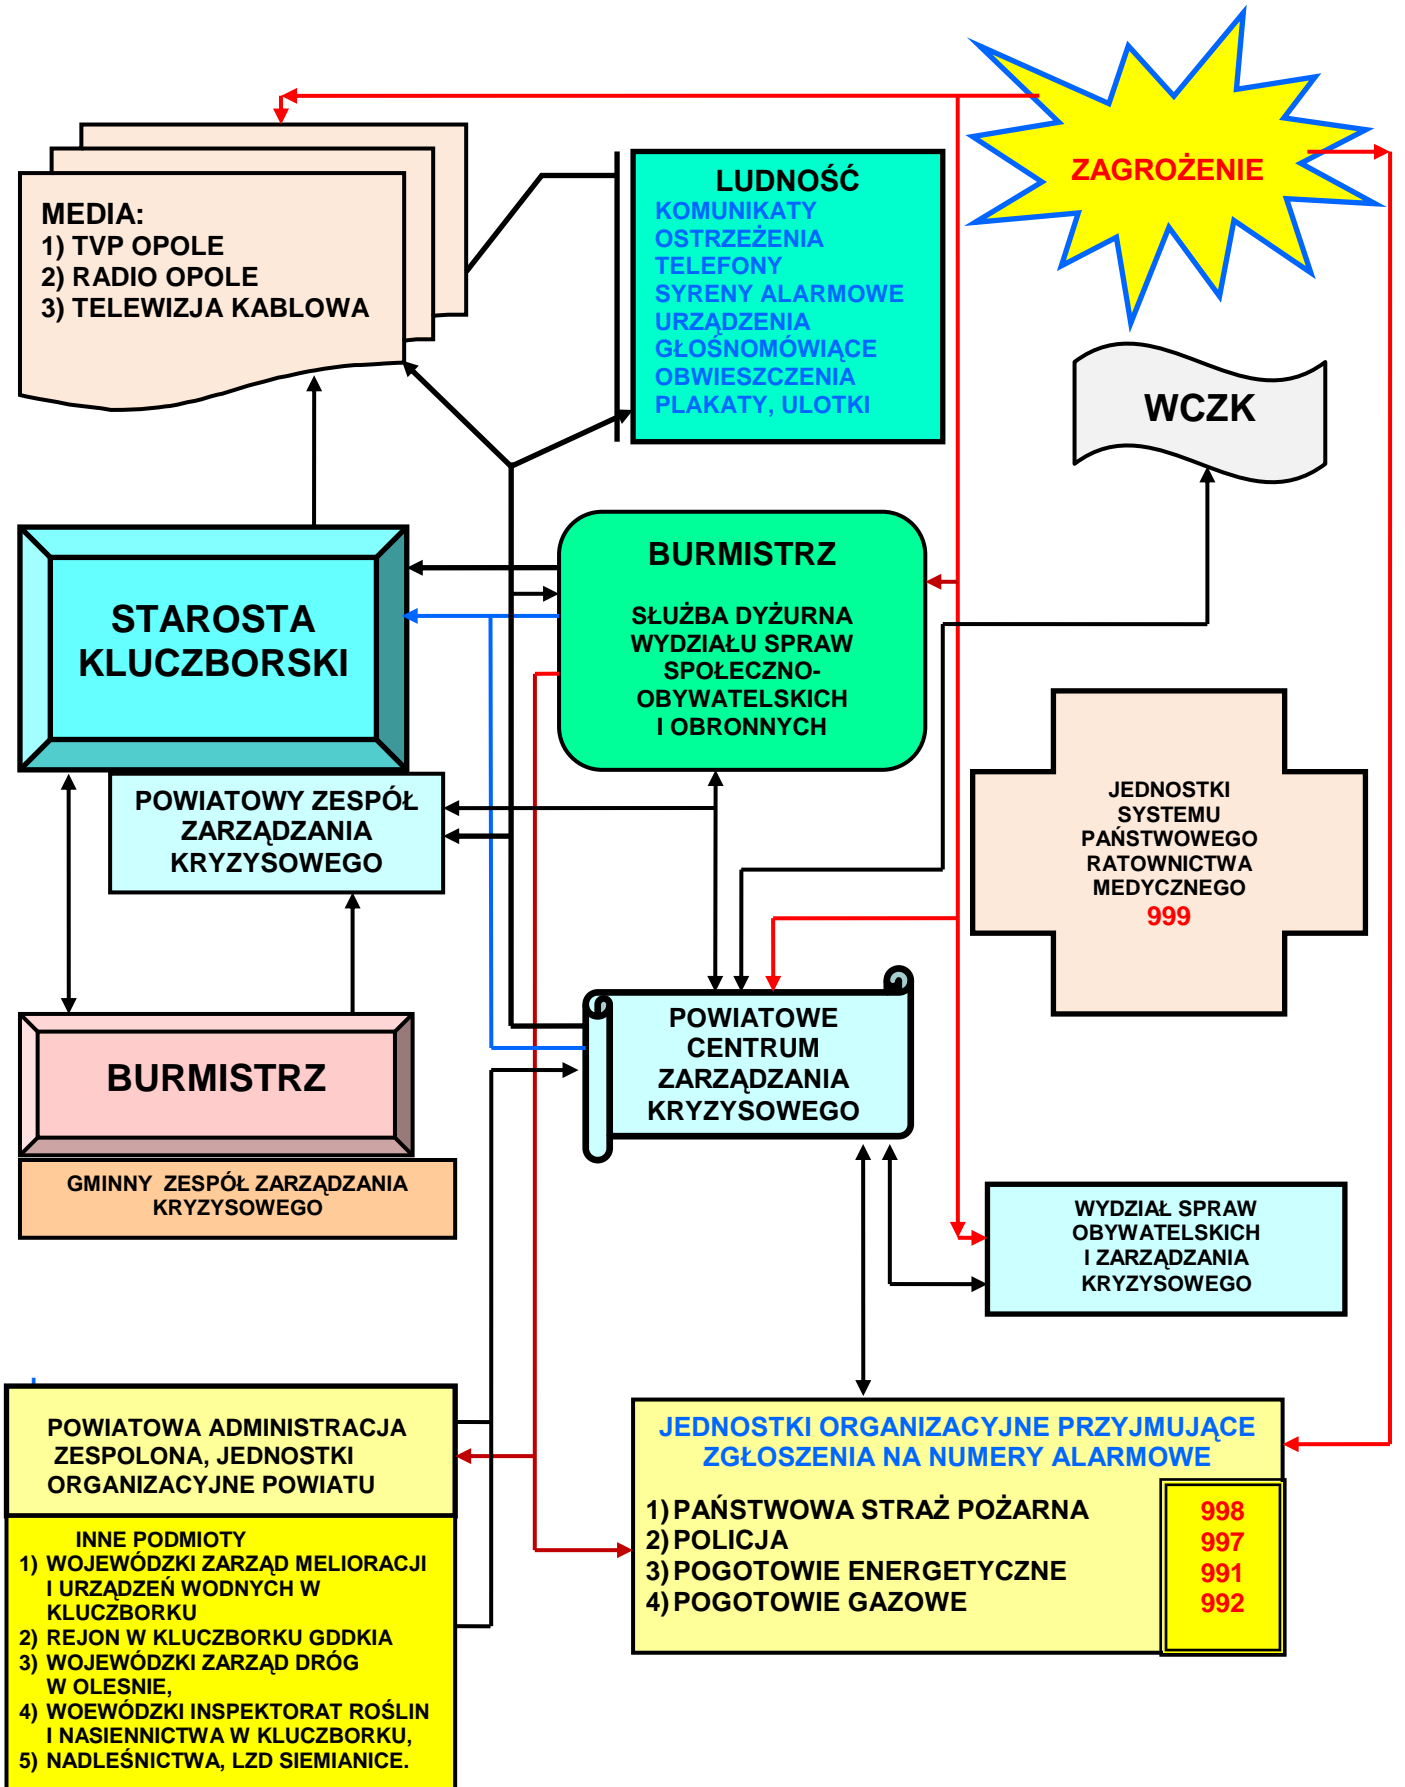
ZAGROŻENIE

MEDIA:
1) TVP OPOLE
2) RADIO OPOLE
3) TELEWIZJA KABLOWA

LUDNOŚĆ
KOMUNIKATY
OSTRZEŻENIA
TELEFONY
SYRENY ALARMOWE
URZĄDZENIA GŁOŚNOMÓWIĄCE
OBWIESZCZENIA
PLAKATY, ULOTKI

WCZK

STAROSTA KLUCZBORSKI

BURMISTRZ

SŁUŻBA DYŻURNA WYDZIAŁU SPRAW SPOŁECZNO-OBYWATELSKICH I OBRONNYCH

POWIATOWY ZESPÓŁ ZARZĄDZANIA KRYZYSOWEGO

JEDNOSTKI SYSTEMU PAŃSTWOWEGO RATOWNICTWA MEDYCZNEGO
999

BURMISTRZ

GMINNY ZESPÓŁ ZARZĄDZANIA KRYZYSOWEGO

POWIATOWE CENTRUM ZARZĄDZANIA KRYZYSOWEGO

WYDZIAŁ SPRAW OBYWATELSKICH I ZARZĄDZANIA KRYZYSOWEGO

POWIATOWA ADMINISTRACJA ZESPOLONA, JEDNOSTKI ORGANIZACYJNE POWIATU

INNE PODMIOTY
1) WOJEWÓDZKI ZARZĄD MELIORACJI I URZĄDZEŃ WODNYCH W KLUCZBORKU
2) REJON W KLUCZBORKU GDDKIA
3) WOJEWÓDZKI ZARZĄD DRÓG W OLESNIE,
4) WOEWÓDZKI INSPEKTORAT ROŚLIN I NASIENNICTWA W KLUCZBORKU,
5) NADLEŚNICTWA, LZD SIEMIANICE.

JEDNOSTKI ORGANIZACYJNE PRZYJMUJĄCE ZGŁOSZENIA NA NUMERY ALARMOWE

1) PAŃSTWOWA STRAŻ POŻARNA
2) POLICJA
3) POGOTOWIE ENERGETYCZNE
4) POGOTOWIE GAZOWE

998
997
991
992